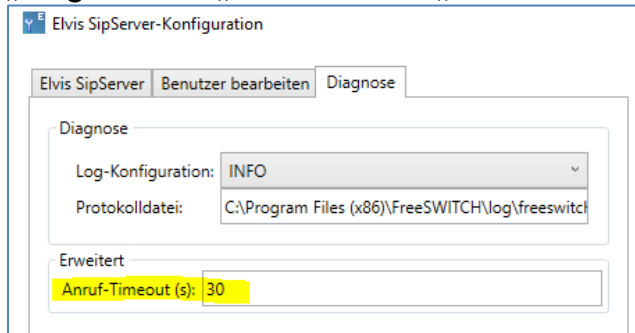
Elvis SipServer-Konfiguration

Elvis SipServer | Benutzer bearbeiten | Diagnose

Diagnose

Log-Konfiguration: INFO

Protokolldatei: C:\Program Files (x86)\FreeSWITCH\log\freeswitc

Erweitert

Anruf-Timeout (s): 30